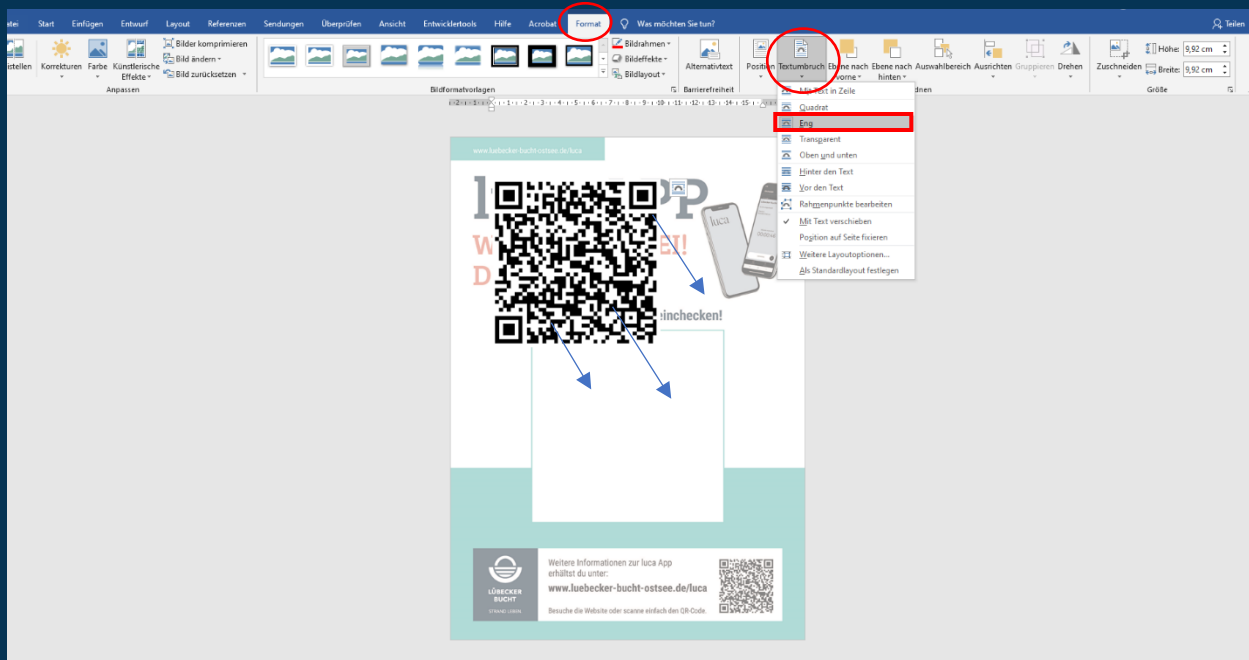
atei Start Einfügen Entwurf Layout Referenzen Sendungen Überprüfen Ansicht Entwicklertools Hilfe Acrobat Format Was möchten Sie tun? Teilen

stellen Korrekturen Farbe Künstlerische Effekte Bilder komprimieren Bild ändern Bild zurücksetzen
Anpassen
Bildformatvorlagen
Bildrahmen Bildeffekte Bildlayout
Alternativtext
Barrierefreiheit
Position Textumbruch Ebene nach vorne Ebene nach hinten Auswahlbereich Ausrichten Gruppieren Drehen
Zuschneiden Höhe: 9,92 cm Breite: 9,92 cm
Größe

Mit Text in Zeile
Quadrat
Eng
Transparent
Oben und unten
Hinter den Text
Vor den Text
Rahmenpunkte bearbeiten
Mit Text verschieben
Position auf Seite fixieren
Weitere Layoutoptionen...
Als Standardlayout festlegen

www.luebecker-bucht-ostsee.de/luca

l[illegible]P
W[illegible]EI!
D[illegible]
einchecken!

LÜBECKER BUCHT
STRAND LEBEN

Weitere Informationen zur luca App erhältst du unter:
www.luebecker-bucht-ostsee.de/luca
Besuche die Website oder scanne einfach den QR-Code.